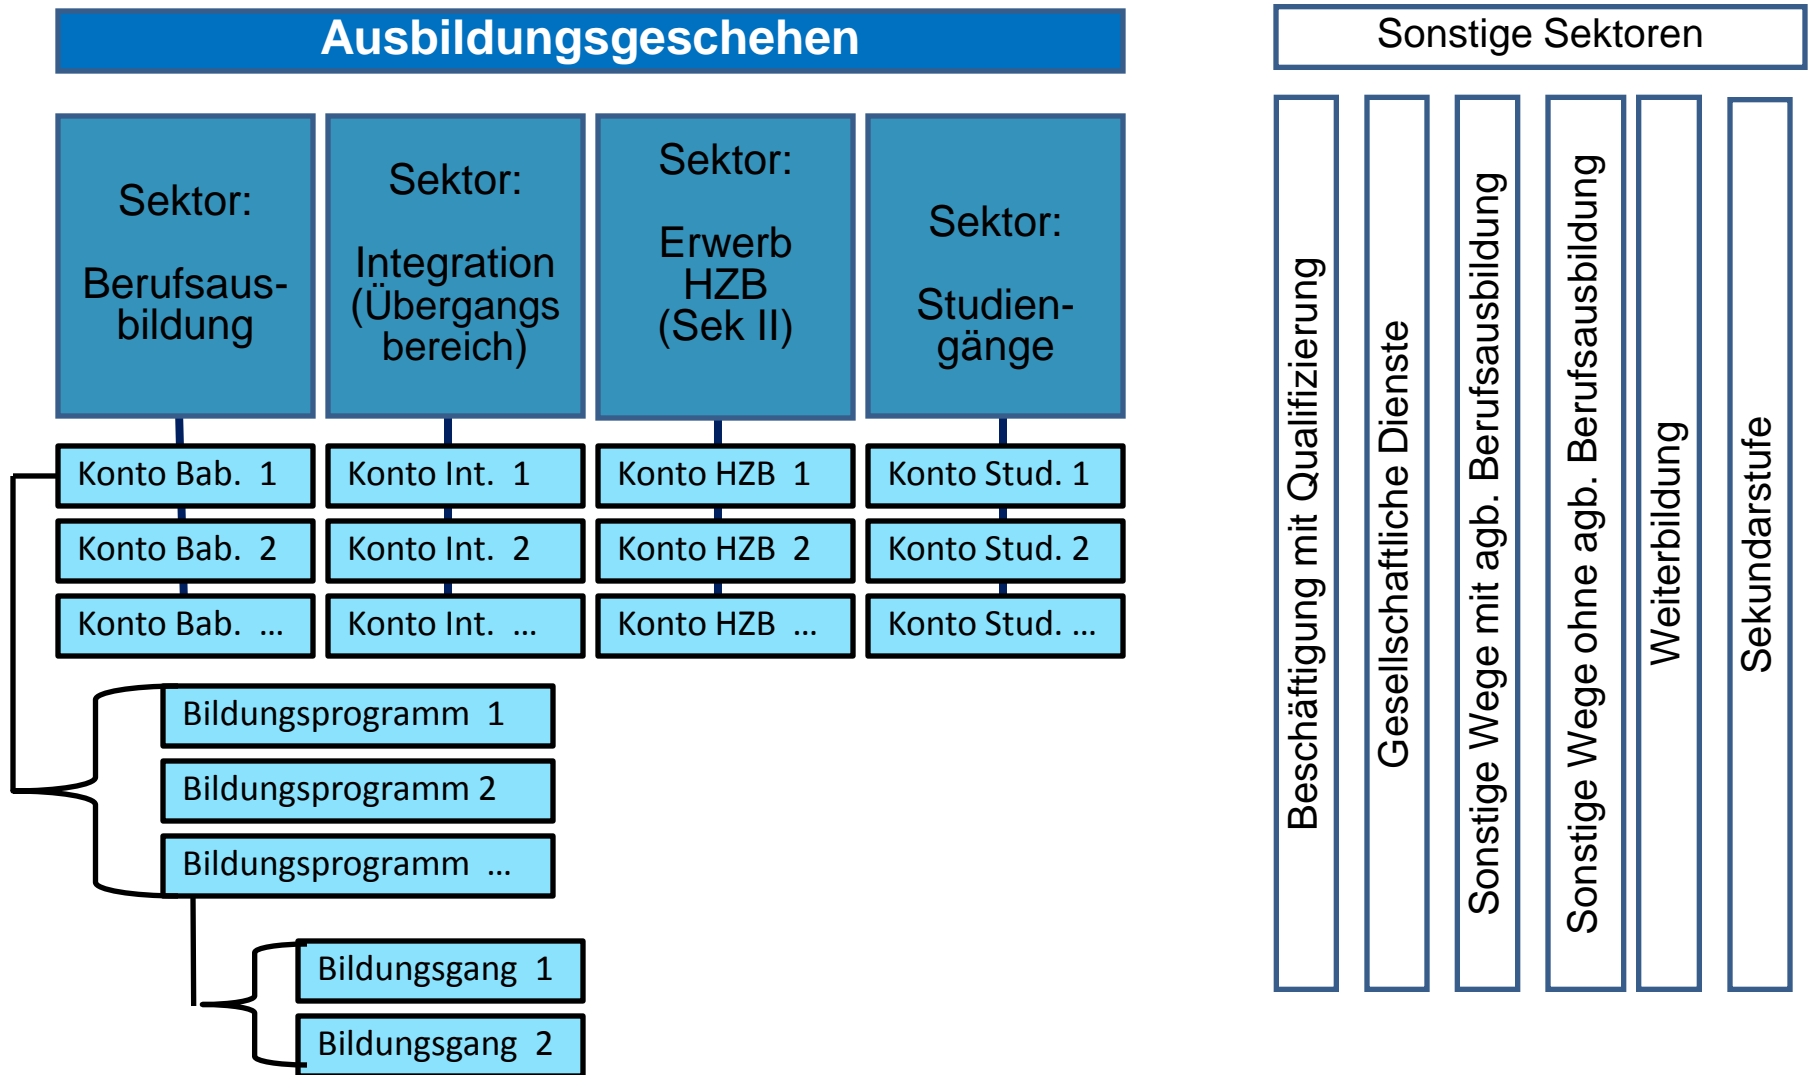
Ausbildungsgeschehen

Sonstige Sektoren

Sektor:

Berufsausbildung

Sektor:

Integration (Übergangs bereich)

Sektor:

Erwerb HZB (Sek II)

Sektor:

Studiengänge

Konto Bab. 1

Konto Bab. 2

Konto Bab. ...

Konto Int. 1

Konto Int. 2

Konto Int. ...

Konto HZB 1

Konto HZB 2

Konto HZB ...

Konto Stud. 1

Konto Stud. 2

Konto Stud. ...

Bildungsprogramm 1

Bildungsprogramm 2

Bildungsprogramm ...

Bildungsgang 1

Bildungsgang 2

Beschäftigung mit Qualifizierung

Gesellschaftliche Dienste

Sonstige Wege mit agb. Berufsausbildung

Sonstige Wege ohne agb. Berufsausbildung

Weiterbildung

Sekundarstufe